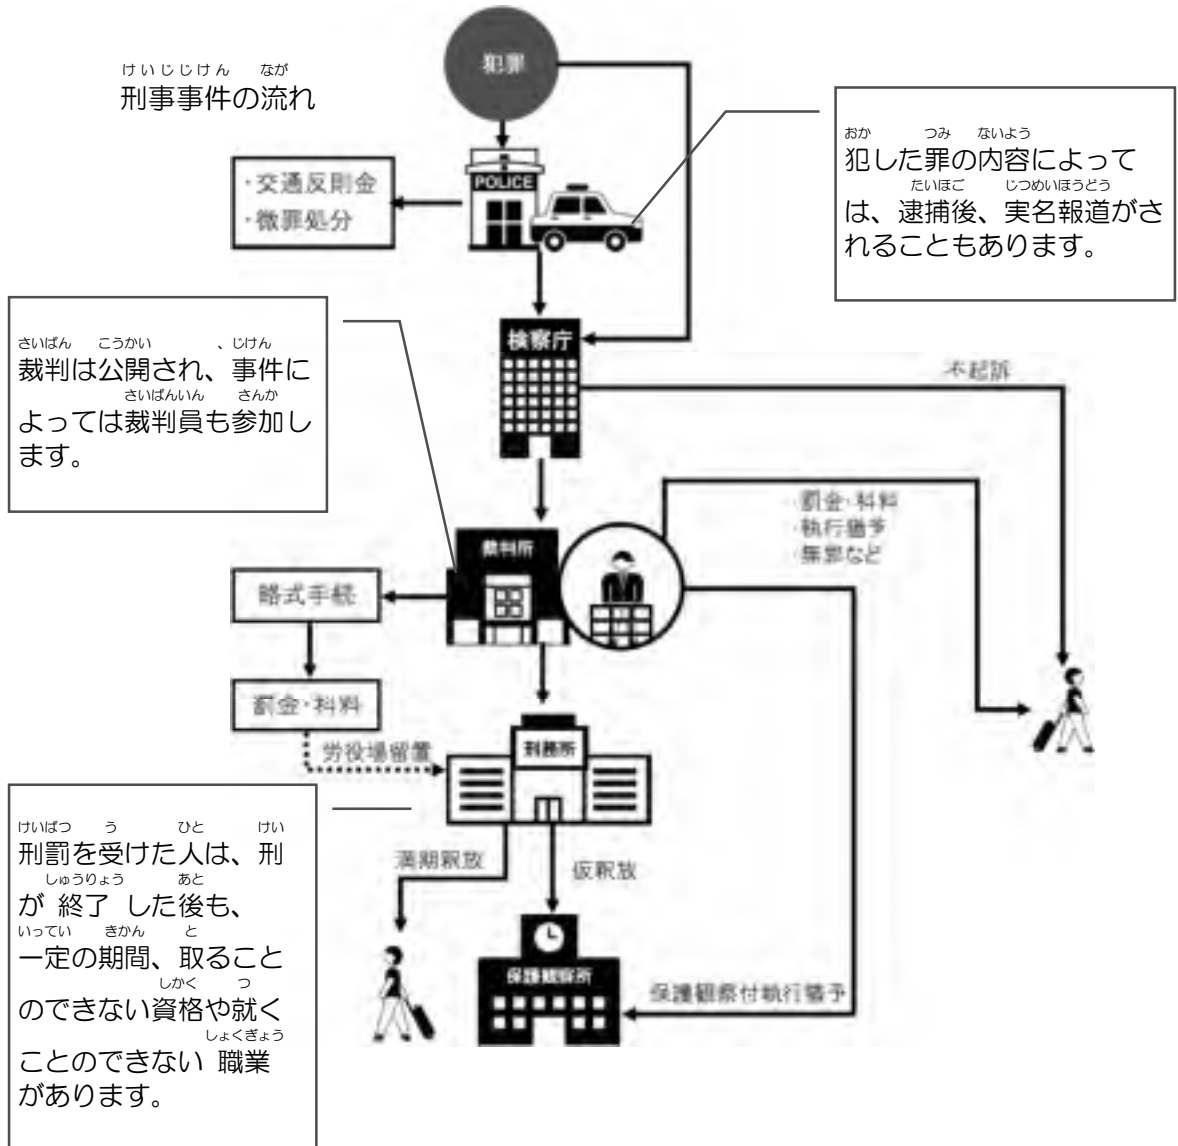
けいじじけん　なが
刑事事件の流れ

犯罪

・交通反則金
・微罪処分

POLICE

おか　つみ　ないよう
犯した罪の内容によって
たいほご　じつめいほうどう
は、逮捕後、実名報道がされることもあります。

検察庁

不起訴

さいばん　こうかい　じけん
裁判は公開され、事件に
さいばんいん　さんか
よっては裁判員も参加します。

裁判所

・罰金・科料
・執行猶予
・無罪など

略式手続

罰金・科料

労役場留置

刑務所

けいばつ　う　ひと　けい
刑罰を受けた人は、刑
しゅうりょう　あと
が 終了 した後も、
いってい　きかん　と
一定の期間、取ること
しかく　つ
のできない資格や就く
しょくぎょう
ことのできない 職業
があります。

満期釈放

仮釈放

保護観察所

保護観察付執行猶予